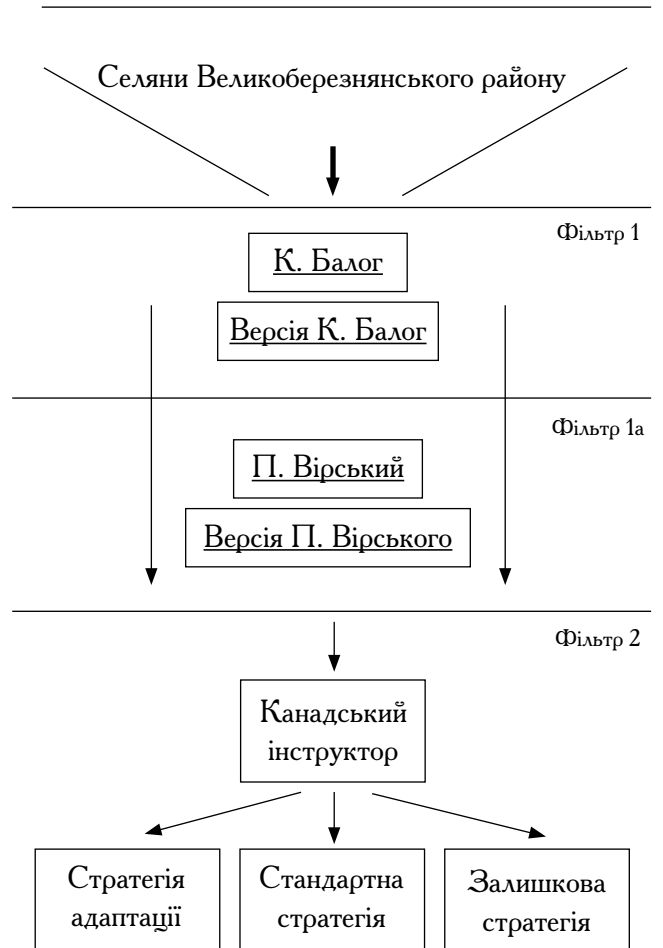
Селяни Великоберезнянського району

Фільтр 1

К. Балог

Версія К. Балог

Фільтр 1а

П. Вірський

Версія П. Вірського

Фільтр 2

Канадський інструктор

Стратегія адаптації

Стандартна стратегія

Залишкова стратегія